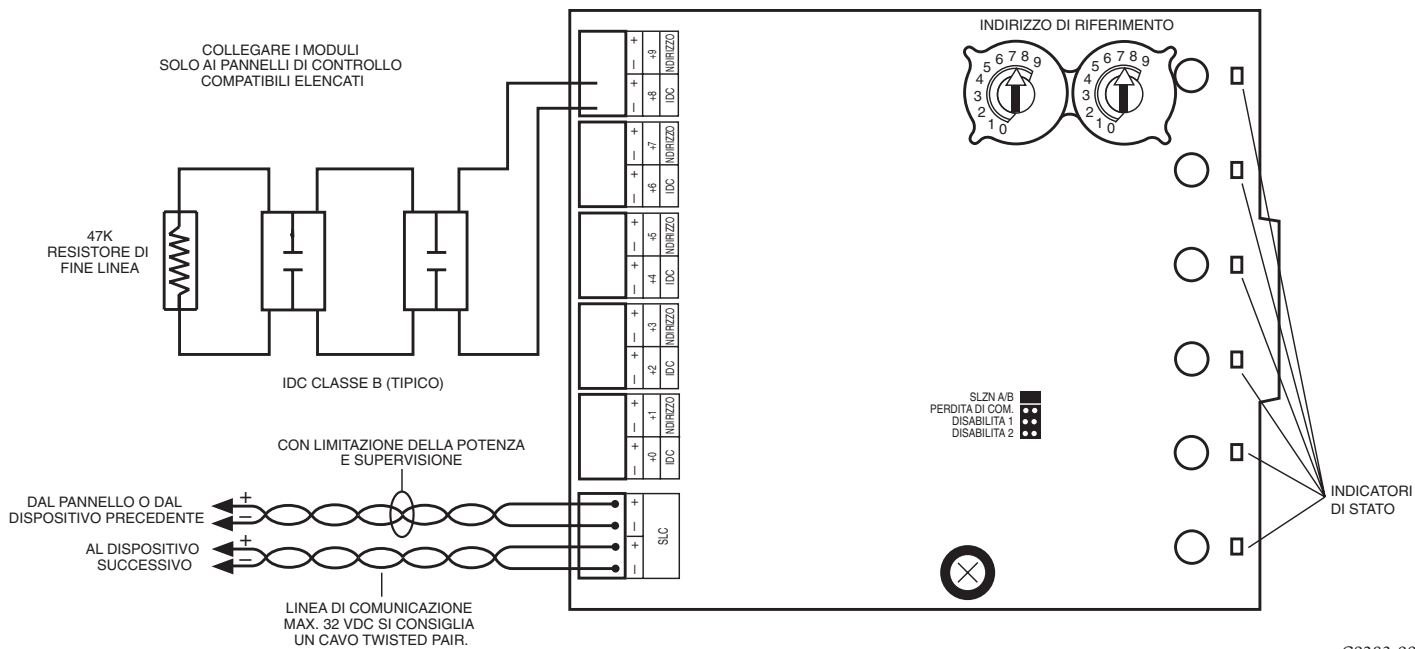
COLLEGARE I MODULI SOLO AI PANNELLI DI CONTROLLO COMPATIBILI ELENCATI

INDIRIZZO DI RIFERIMENTO

0 1 2 3 4 5 6 7 8 9

0 1 2 3 4 5 6 7 8 9

47K RESISTORE DI FINE LINEA

IDC CLASSE B (TIPICO)

+ – +9 INDIRIZZO
+ – +8 IDC
+ – +7 INDIRIZZO
+ – +6 IDC
+ – +5 INDIRIZZO
+ – +4 IDC
+ – +3 INDIRIZZO
+ – +2 IDC
+ – +1 INDIRIZZO
+ – +0 IDC

SLZN A/B
PERDITA DI COM.
DISABILITA 1
DISABILITA 2

CON LIMITAZIONE DELLA POTENZA E SUPERVISIONE

DAL PANNELLO O DAL DISPOSITIVO PRECEDENTE
+
–

AL DISPOSITIVO SUCCESSIVO
+
–

+ – + – SLC

LINEA DI COMUNICAZIONE MAX. 32 VDC SI CONSIGLIA UN CAVO TWISTED PAIR.

INDICATORI DI STATO

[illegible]